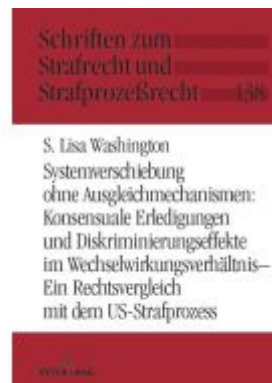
Schriften zum Strafrecht und Strafprozeßrecht 138

S. Lisa Washington

Systemverschiebung ohne Ausgleichmechanismen: Konsensuale Erledigungen und Diskriminierungseffekte im Wechselwirkungsverhältnis – Ein Rechtsvergleich mit dem US-Strafprozess

PETER LANG